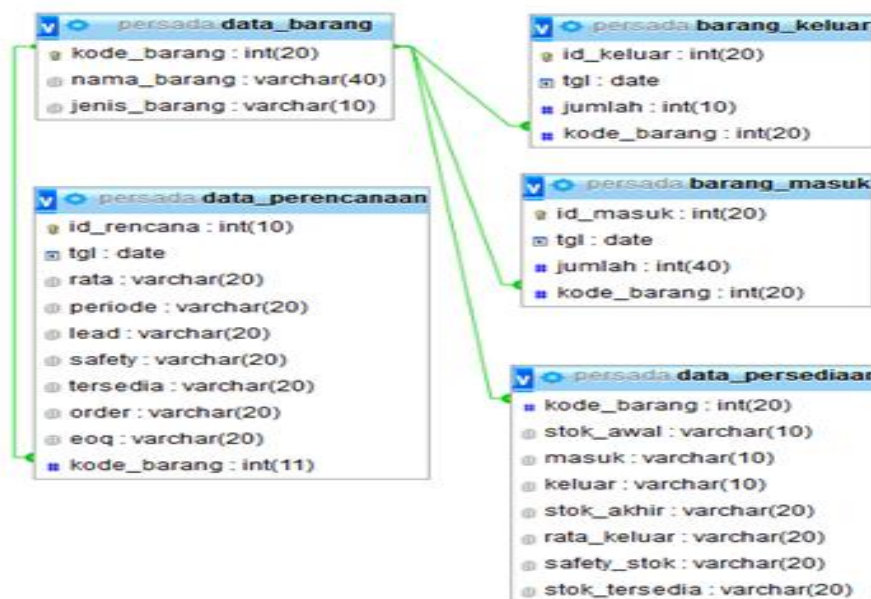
persada data_barang
kode_barang : int(20)
nama_barang : varchar(40)
jenis_barang : varchar(10)

persada barang_keluar
id_keluar : int(20)
tgl : date
jumlah : int(10)
kode_barang : int(20)

persada data_perencanaan
id_rencana : int(10)
tgl : date
rata : varchar(20)
periode : varchar(20)
lead : varchar(20)
safety : varchar(20)
tersedia : varchar(20)
order : varchar(20)
eoq : varchar(20)
kode_barang : int(11)

persada barang_masuk
id_masuk : int(20)
tgl : date
jumlah : int(40)
kode_barang : int(20)

persada data_persediaan
kode_barang : int(20)
stok_awal : varchar(10)
masuk : varchar(10)
keluar : varchar(10)
stok_akhir : varchar(20)
rata_keluar : varchar(20)
safety_stok : varchar(20)
stok_tersedia : varchar(20)